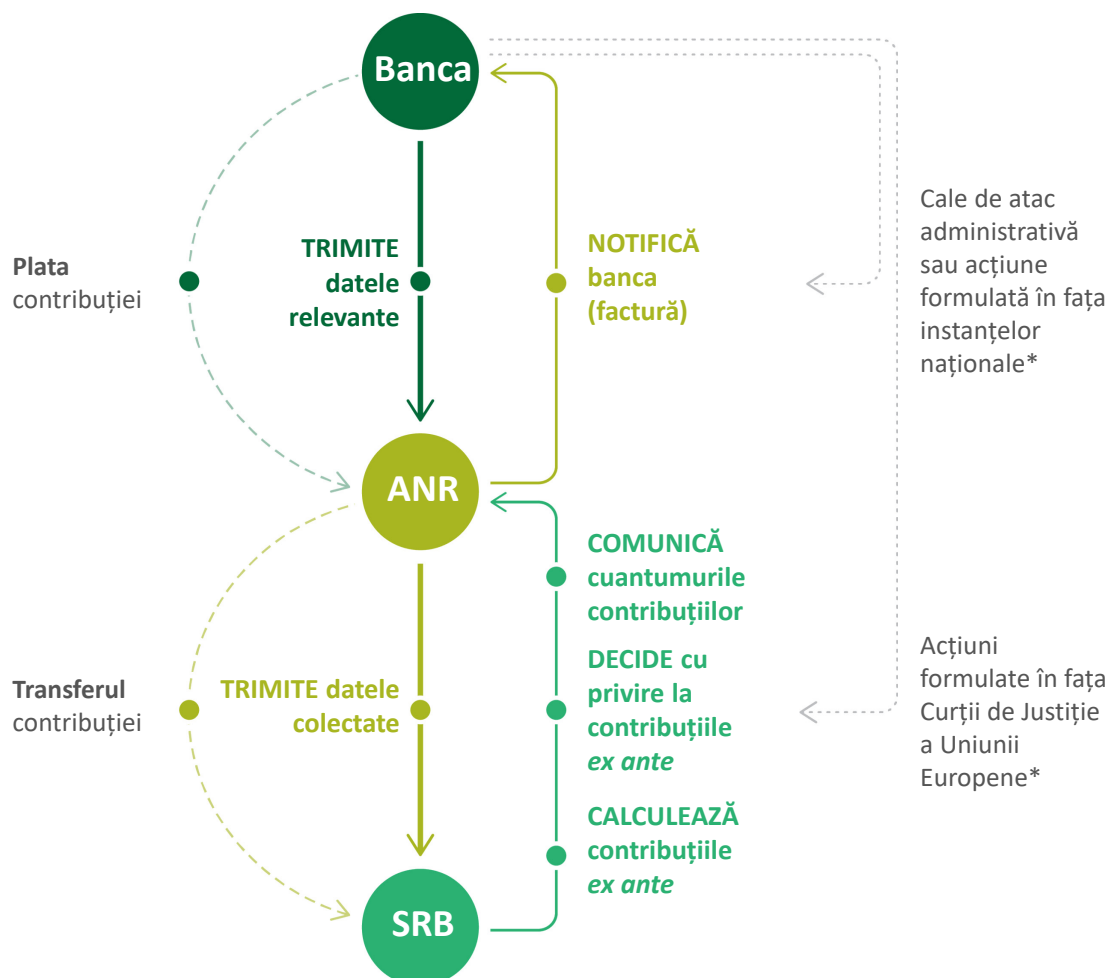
Banca

Plata contribuției

TRIMITE datele relevante

NOTIFICĂ banca (factură)

Cale de atac administrativă sau acțiune formulată în fața instanțelor naționale*

ANR

Transferul contribuției

TRIMITE datele colectate

COMUNICĂ cuantumurile contribuțiilor

DECIDE cu privire la contribuțiile *ex ante*

CALCULEAZĂ contribuțiile *ex ante*

Acțiuni formulate în fața Curții de Justiție a Uniunii Europene*

SRB